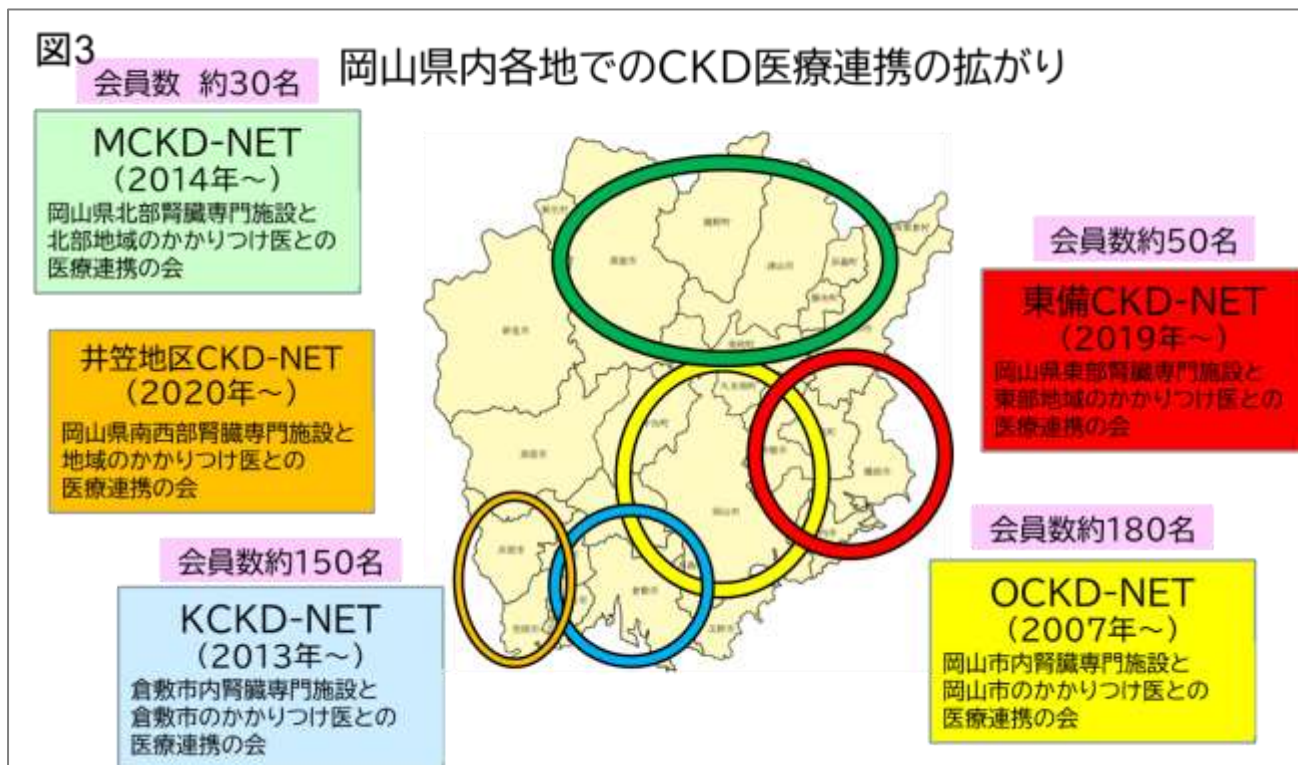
図3

岡山県内各地でのCKD医療連携の拡がり

会員数 約30名

MCKD-NET
（2014年～）
岡山県北部腎臓専門施設と北部地域のかかりつけ医との医療連携の会

井笠地区CKD-NET
（2020年～）
岡山県南西部腎臓専門施設と地域のかかりつけ医との医療連携の会

会員数約150名

KCKD-NET
（2013年～）
倉敷市内腎臓専門施設と倉敷市のかかりつけ医との医療連携の会

会員数約50名

東備CKD-NET
（2019年～）
岡山県東部腎臓専門施設と東部地域のかかりつけ医との医療連携の会

会員数約180名

OCKD-NET
（2007年～）
岡山市内腎臓専門施設と岡山市のかかりつけ医との医療連携の会